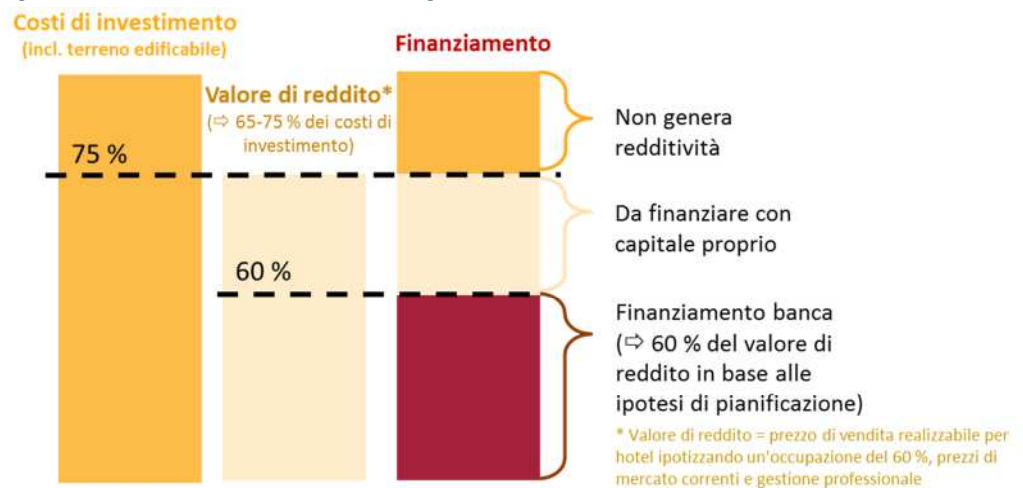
Costi di investimento
(incl. terreno edificabile)

Finanziamento

Valore di reddito*
(⇨ 65-75 % dei costi di investimento)

75 %

60 %

Non genera redditività

Da finanziare con capitale proprio

Finanziamento banca
(⇨ 60 % del valore di reddito in base alle ipotesi di pianificazione)

* Valore di reddito = prezzo di vendita realizzabile per hotel ipotizzando un'occupazione del 60 %, prezzi di mercato correnti e gestione professionale